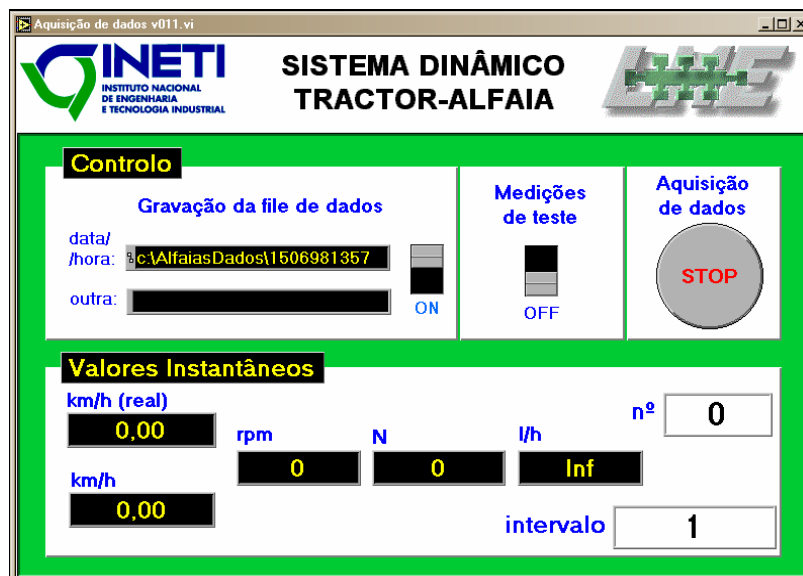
Aquisição de dados v011.vi

INETI
INSTITUTO NACIONAL DE ENGENHARIA E TECNOLOGIA INDUSTRIAL

SISTEMA DINÂMICO TRACTOR-ALFAIA

Controlo

Gravação da file de dados

data/ /hora: c:\AlfaiasDados\1506981357

outra:

ON

Medições de teste

OFF

Aquisição de dados

STOP

Valores Instantâneos

km/h (real)
0,00

rpm
0

N
0

l/h
Inf

nº
0

km/h
0,00

intervalo
1